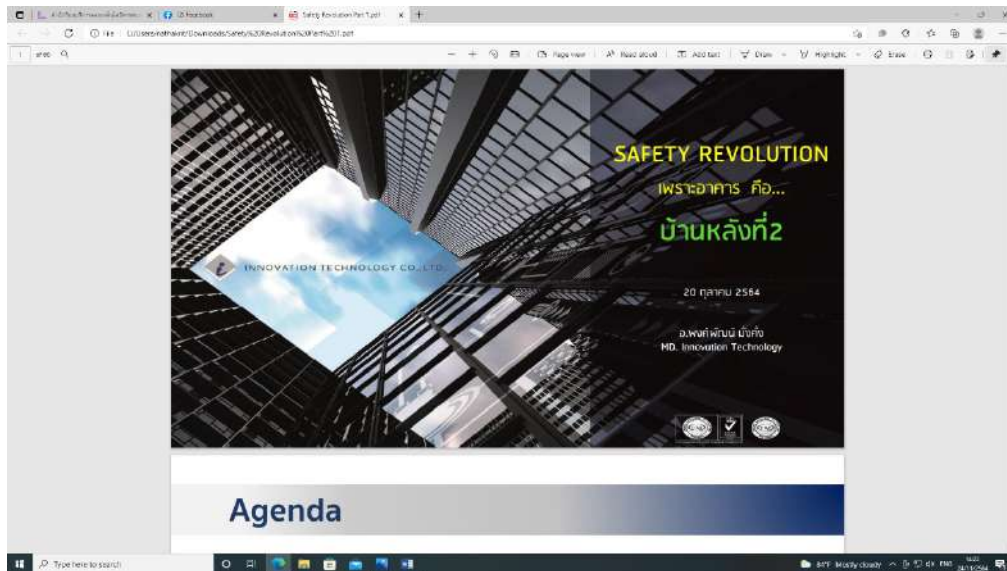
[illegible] | (3) Facebook | Safety Revolution Part 1.pdf

File | C:/Users/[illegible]/Downloads/Safety%20Revolution%20Part%201.pdf

1 of 60 | Page view | Read aloud | Add text | Draw | Highlight | Erase

INNOVATION TECHNOLOGY CO., LTD.

SAFETY REVOLUTION

เพราะอาคาร คือ...

บ้านหลังที่2

20 ตุลาคม 2564

อ.พงศ์พัฒน์ มั่งคั่ง
MD. Innovation Technology

Agenda

Type here to search

84°F Mostly cloudy ENG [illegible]